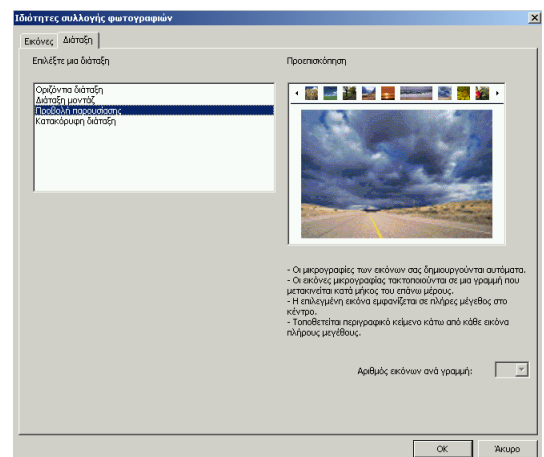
Ιδιότητες συλλογής φωτογραφιών

Εικόνες | Διάταξη

Επιλέξτε μια διάταξη

Οριζόντια διάταξη
Διάταξη μοντάζ
Προβολή παρουσίασης
Κατακόρυφη διάταξη

Προεπισκόπηση

- Οι μικρογραφίες των εικόνων σας δημιουργούνται αυτόματα.
- Οι εικόνες μικρογραφίας τακτοποιούνται σε μια γραμμή που μετακινείται κατά μήκος του επάνω μέρους.
- Η επιλεγμένη εικόνα εμφανίζεται σε πλήρες μέγεθος στο κέντρο.
- Τοποθετείται περιγραφικό κείμενο κάτω από κάθε εικόνα πλήρους μεγέθους.

Αριθμός εικόνων ανά γραμμή:

OK | Άκυρο